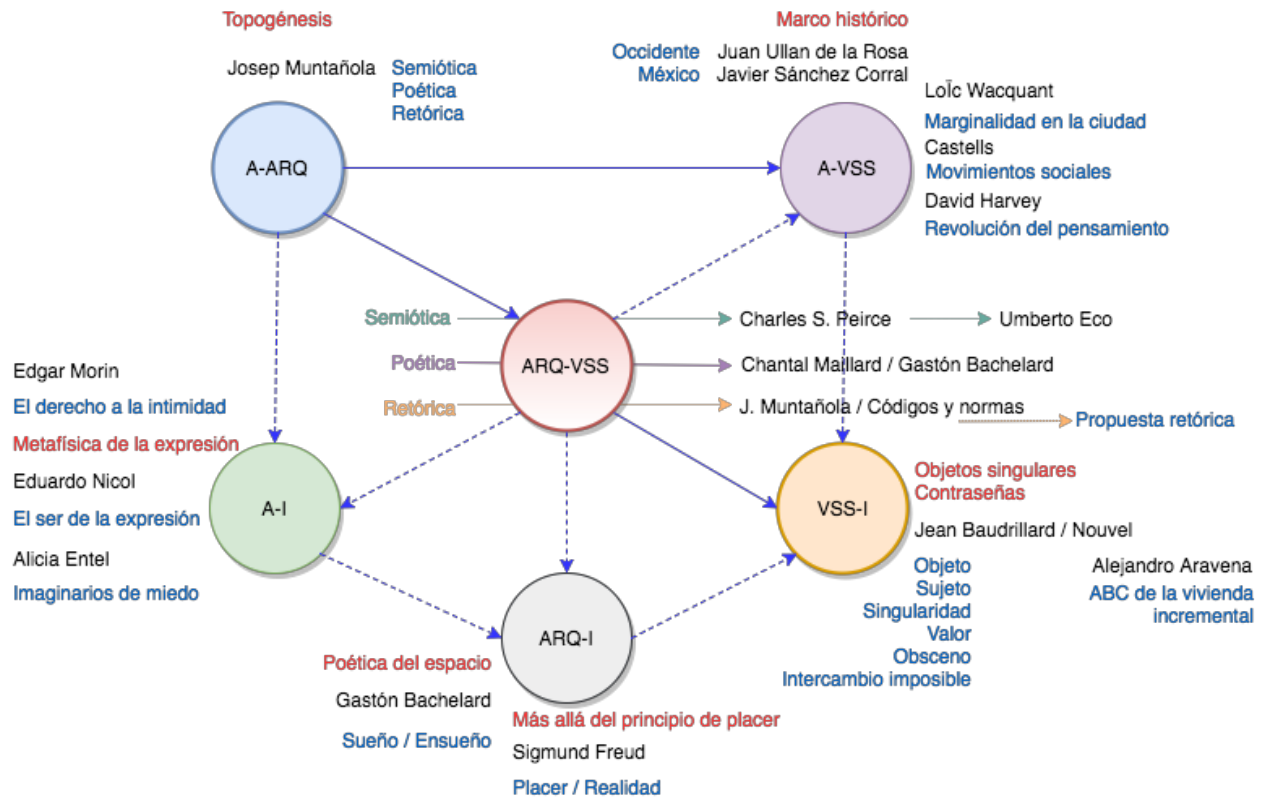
Topogénesis

Josep Muntañola

Semiótica
Poética
Retórica

A-ARQ

Marco histórico

Occidente
México

Juan Ullan de la Rosa
Javier Sánchez Corral

LoÏc Wacquant
Marginalidad en la ciudad
Castells
Movimientos sociales
David Harvey
Revolución del pensamiento

A-VSS

Semiótica
Poética
Retórica

ARQ-VSS

Charles S. Peirce
Umberto Eco
Chantal Maillard / Gastón Bachelard
J. Muntañola / Códigos y normas
Propuesta retórica

Edgar Morin
El derecho a la intimidad
Metafísica de la expresión
Eduardo Nicol
El ser de la expresión
Alicia Entel
Imaginarios de miedo

A-I

VSS-I

Objetos singulares
Contraseñas
Jean Baudrillard / Nouvel

Objeto
Sujeto
Singularidad
Valor
Obsceno
Intercambio imposible

Alejandro Aravena
ABC de la vivienda incremental

ARQ-I

Poética del espacio
Gastón Bachelard
Sueño / Ensueño

Más allá del principio de placer
Sigmund Freud
Placer / Realidad